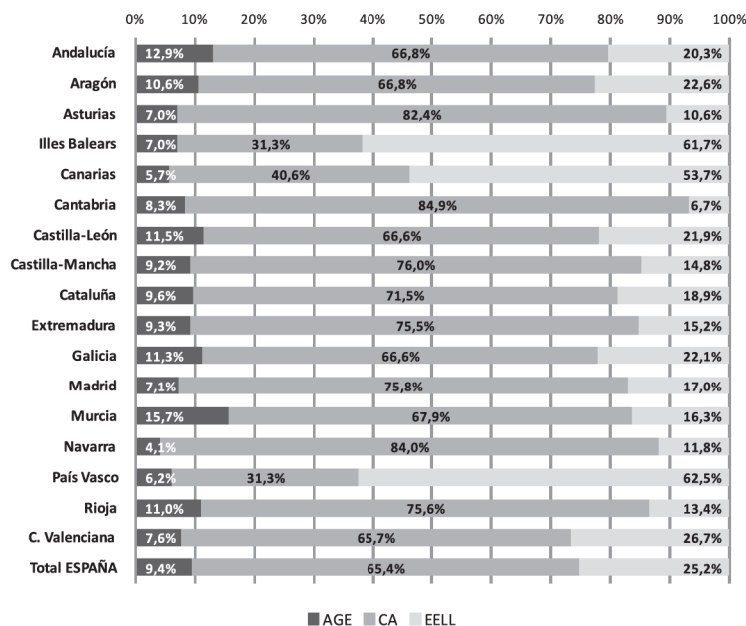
| | AGE | CA | EELL |
|---|---|---|---|
| Andalucía | 12,9% | 66,8% | 20,3% |
| Aragón | 10,6% | 66,8% | 22,6% |
| Asturias | 7,0% | 82,4% | 10,6% |
| Illes Balears | 7,0% | 31,3% | 61,7% |
| Canarias | 5,7% | 40,6% | 53,7% |
| Cantabria | 8,3% | 84,9% | 6,7% |
| Castilla-León | 11,5% | 66,6% | 21,9% |
| Castilla-Mancha | 9,2% | 76,0% | 14,8% |
| Cataluña | 9,6% | 71,5% | 18,9% |
| Extremadura | 9,3% | 75,5% | 15,2% |
| Galicia | 11,3% | 66,6% | 22,1% |
| Madrid | 7,1% | 75,8% | 17,0% |
| Murcia | 15,7% | 67,9% | 16,3% |
| Navarra | 4,1% | 84,0% | 11,8% |
| País Vasco | 6,2% | 31,3% | 62,5% |
| Rioja | 11,0% | 75,6% | 13,4% |
| C. Valenciana | 7,6% | 65,7% | 26,7% |
| Total ESPAÑA | 9,4% | 65,4% | 25,2% |

0% 10% 20% 30% 40% 50% 60% 70% 80% 90% 100%

AGE CA EELL